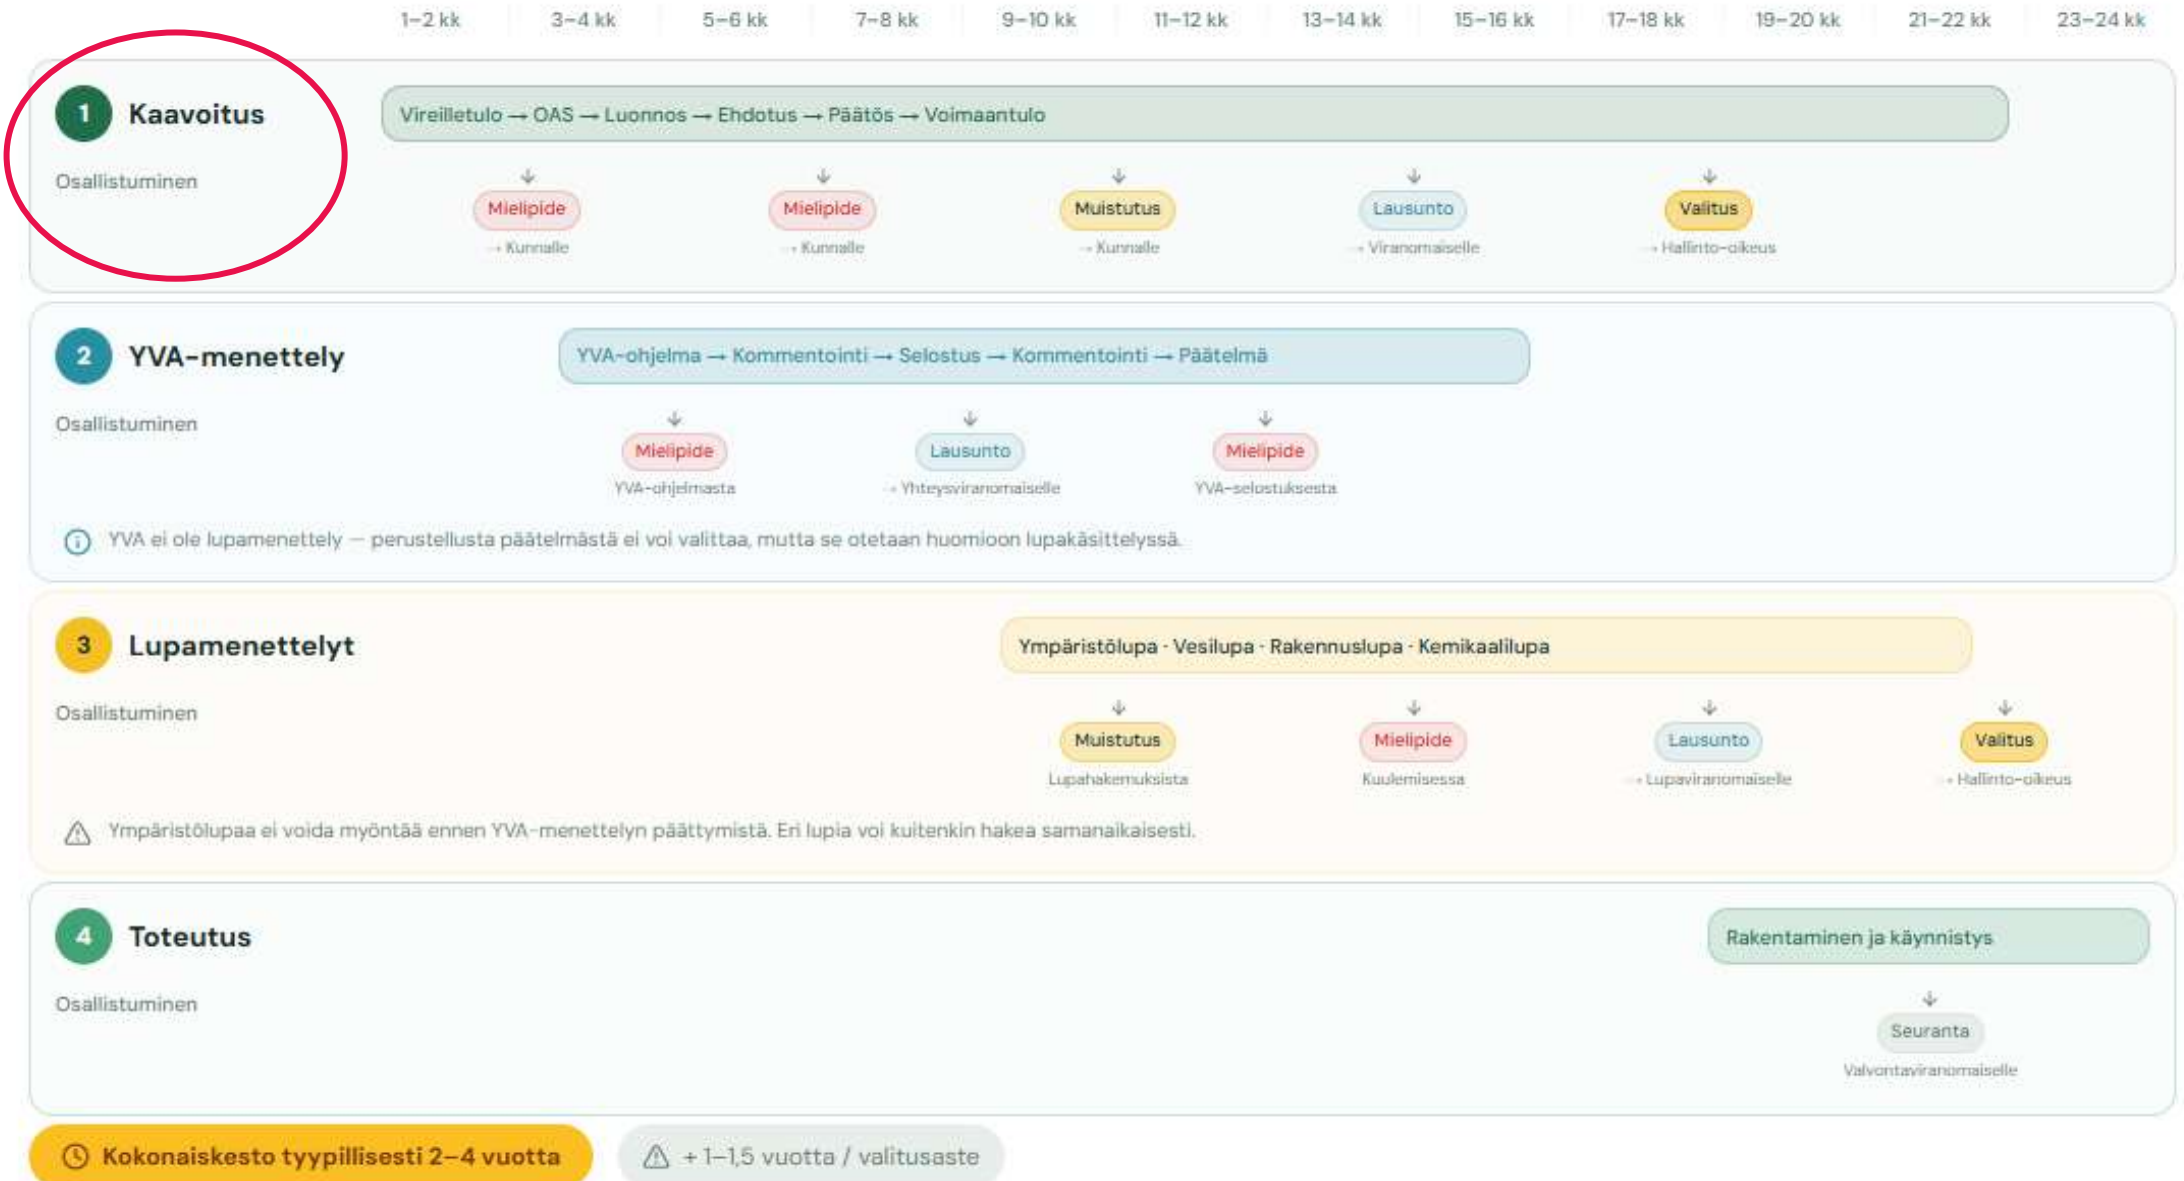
1–2 kk | 3–4 kk | 5–6 kk | 7–8 kk | 9–10 kk | 11–12 kk | 13–14 kk | 15–16 kk | 17–18 kk | 19–20 kk | 21–22 kk | 23–24 kk

1 Kaavoitus

Osallistuminen

Vireilletulo → OAS → Luonnos → Ehdotus → Päätös → Voimaantulo

Mielipide → Kunnalle

Mielipide → Kunnalle

Muistutus → Kunnalle

Lausunto → Viranomaiselle

Valitus → Hallinto-oikeus

2 YVA-menettely

Osallistuminen

YVA-ohjelma → Kommentointi → Selostus → Kommentointi → Päätelmä

Mielipide YVA-ohjelmasta

Lausunto → Yhteysviranomaiselle

Mielipide YVA-selostuksesta

YVA ei ole lupamenettely — perustellusta päätelmästä ei voi valittaa, mutta se otetaan huomioon lupakäsittelyssä.

3 Lupamenettelyt

Osallistuminen

Ympäristölupa · Vesilupa · Rakennuslupa · Kemikaalilupa

Muistutus Lupahakemuksista

Mielipide Kuulemisessa

Lausunto → Lupaviranomaiselle

Valitus → Hallinto-oikeus

Ympäristölupaa ei voida myöntää ennen YVA-menettelyn päättymistä. Eri lupia voi kuitenkin hakea samanaikaisesti.

4 Toteutus

Osallistuminen

Rakentaminen ja käynnistys

Seuranta Valvontaviranomaiselle

Kokonaiskesto tyypillisesti 2–4 vuotta

+ 1–1,5 vuotta / valitusaste